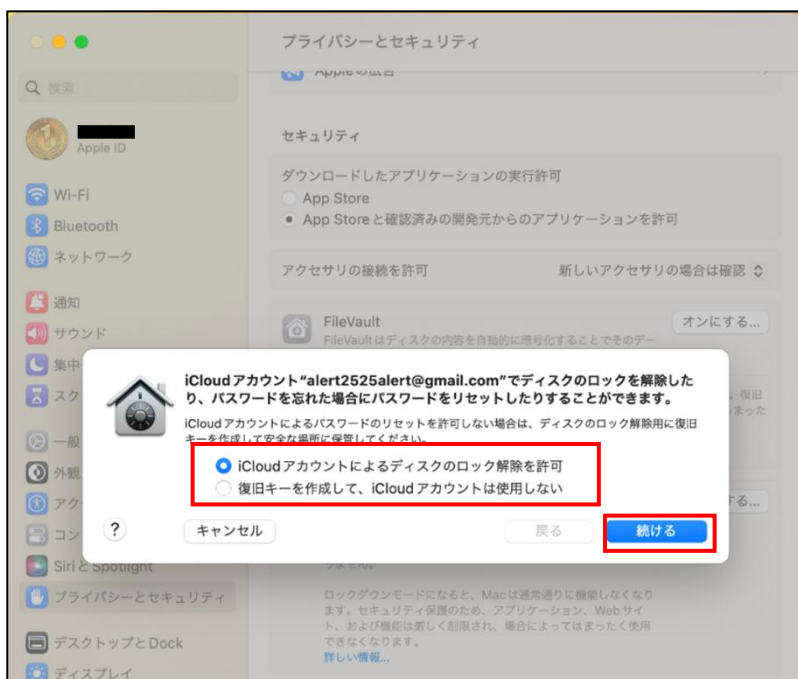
プライバシーとセキュリティ

検索

Apple ID

Wi-Fi
Bluetooth
ネットワーク
通知
サウンド
集中
スク
一般
外観
アク
コン
Siri と Spotlight
プライバシーとセキュリティ
デスクトップと Dock
ディスプレイ

Appleの広告

セキュリティ

ダウンロードしたアプリケーションの実行許可
App Store
App Store と確認済みの開発元からのアプリケーションを許可

アクセサリの接続を許可　新しいアクセサリの場合は確認

FileVault
FileVault はディスクの内容を自動的に暗号化することでそのデー
オンにする...

iCloud アカウント“alert2525alert@gmail.com”でディスクのロックを解除したり、パスワードを忘れた場合にパスワードをリセットしたりすることができます。

iCloud アカウントによるパスワードのリセットを許可しない場合は、ディスクのロック解除用に復旧キーを作成して安全な場所に保管してください。

iCloud アカウントによるディスクのロック解除を許可
復旧キーを作成して、iCloud アカウントは使用しない

?
キャンセル
戻る
続ける

ロックダウンモードになると、Mac は通常通りに機能しなくなります。セキュリティ保護のため、アプリケーション、Web サイト、および機能は厳しく制限され、場合によってはまったく使用できなくなります。
詳しい情報...